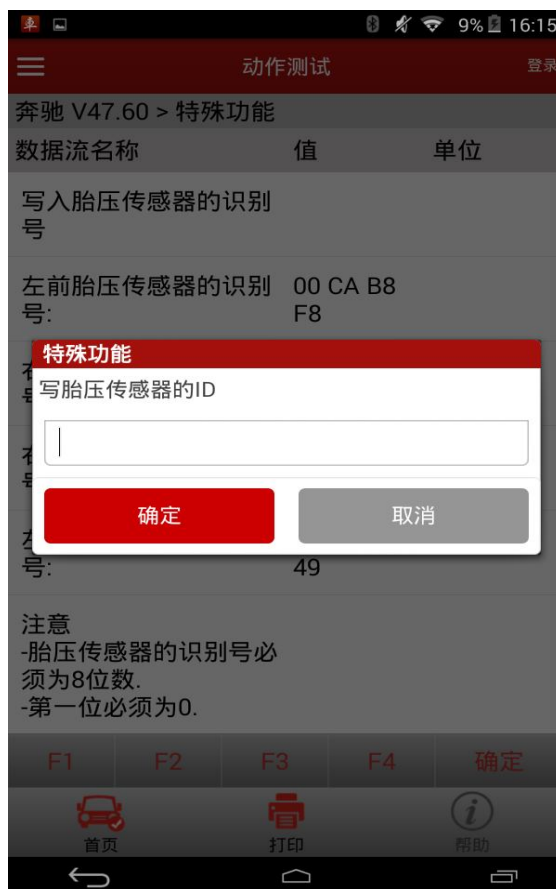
9% 16:15

动作测试

登录

奔驰 V47.60 > 特殊功能

| 数据流名称 | 值 | 单位 |
|---|---|---|
| 写入胎压传感器的识别号 | | |
| 左前胎压传感器的识别号: | 00 CA B8 F8 | |
| 右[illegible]号 | | |
| 右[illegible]号 | | |
| 左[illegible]号: | 49 | |
| 注意 -胎压传感器的识别号必须为8位数. -第一位必须为0. | | |

特殊功能

写胎压传感器的ID

确定

取消

F1 F2 F3 F4 确定

首页

打印

帮助